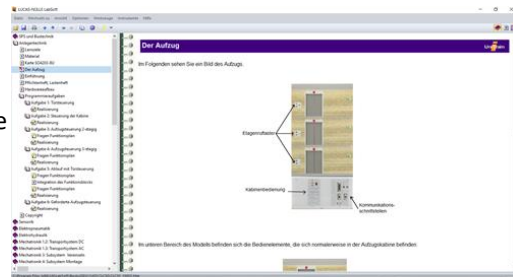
Der Aufzug

Im Folgenden sehen Sie ein Bild des Aufzugs.

Etagenmelder

Kabinenbedienung

Kommunikationsschnittstellen

Im unteren Bereich des Modells befinden sich die Bedienelemente, die sich normalerweise in der Aufzugkabine befinden.

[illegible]